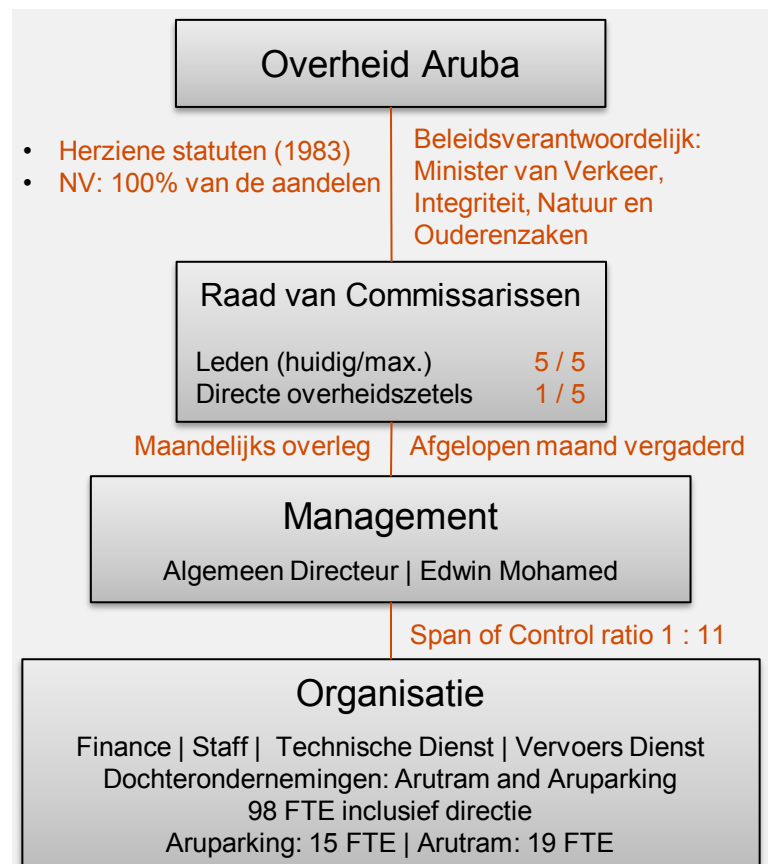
Overheid Aruba

• Herziene statuten (1983)
• NV: 100% van de aandelen

Beleidsverantwoordelijk: Minister van Verkeer, Integriteit, Natuur en Ouderenzaken

Raad van Commissarissen

Leden (huidig/max.) 5 / 5
Directe overheidszetels 1 / 5

Maandelijks overleg

Afgelopen maand vergaderd

Management

Algemeen Directeur | Edwin Mohamed

Span of Control ratio 1 : 11

Organisatie

Finance | Staff | Technische Dienst | Vervoers Dienst
Dochterondernemingen: Arutram and Aruparking
98 FTE inclusief directie
Aruparking: 15 FTE | Arutram: 19 FTE